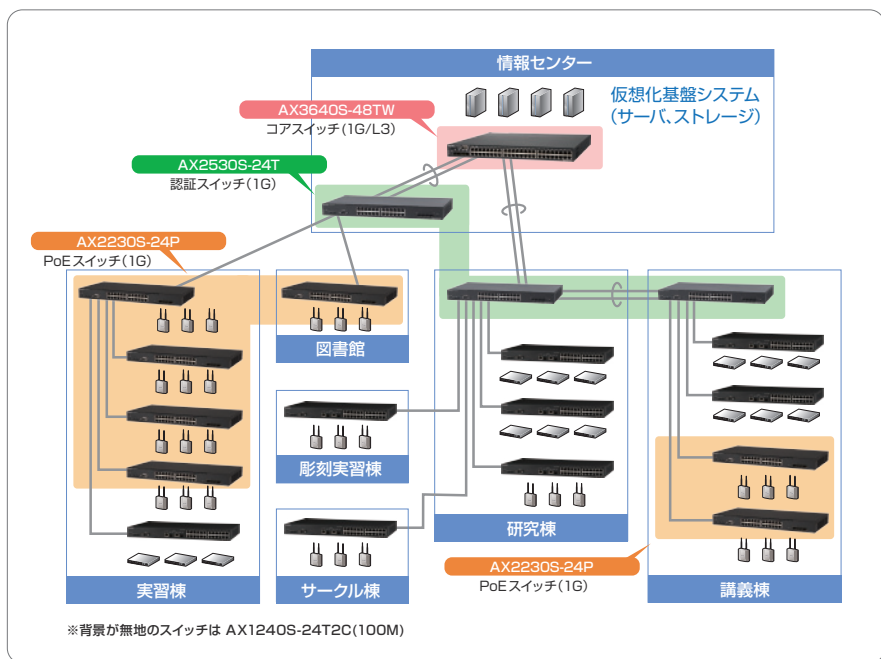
情報センター

仮想化基盤システム
(サーバ、ストレージ)

AX3640S-48TW
コアスイッチ(1G/L3)

AX2530S-24T
認証スイッチ(1G)

AX2230S-24P
PoEスイッチ(1G)

図書館

彫刻実習棟

サークル棟

実習棟

研究棟

講義棟

AX2230S-24P
PoEスイッチ(1G)

※背景が無地のスイッチは AX1240S-24T2C(100M)